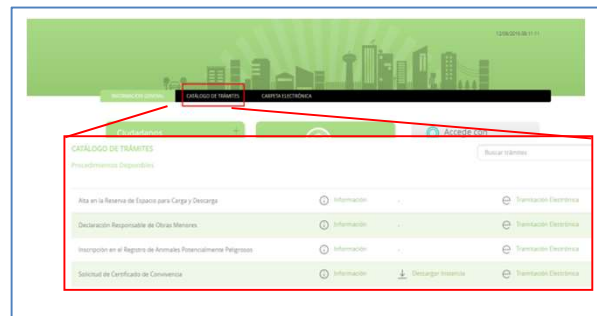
12/06/2019 08:11:11

INFORMACIÓN GENERAL CATÁLOGO DE TRÁMITES CARPETA ELECTRÓNICA

Ciudadanos

Accede con

CATÁLOGO DE TRÁMITES

Procedimientos Disponibles

Buscar trámites

| | | | |
|---|---|---|---|
| Alta en la Reserva de Espacio para Carga y Descarga | Información | - | Tramitación Electrónica |
| Declaración Responsable de Obras Menores | Información | - | Tramitación Electrónica |
| Inscripción en el Registro de Animales Potencialmente Peligrosos | Información | - | Tramitación Electrónica |
| Solicitud de Certificado de Convivencia | Información | Descargar Instancia | Tramitación Electrónica |